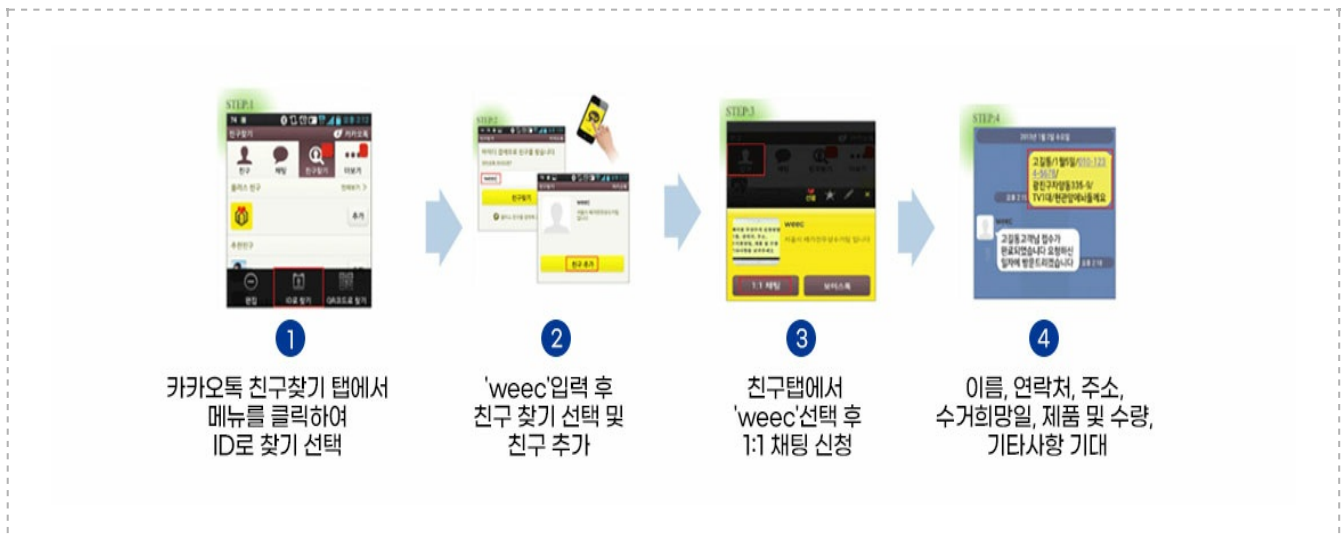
STEP.1

친구찾기

친구 채팅 친구찾기 더보기

플러스 친구

추가

추천친구

편집 ID로 찾기 QR코드로 찾기

1

카카오톡 친구찾기 탭에서 메뉴를 클릭하여 ID로 찾기 선택

STEP.2

weec

친구찾기

weec

친구 추가

2

'weec'입력 후 친구 찾기 선택 및 친구 추가

STEP.3

weec

1:1 채팅

보이스톡

3

친구탭에서 'weec'선택 후 1:1 채팅 신청

STEP.4

weec

4

이름, 연락처, 주소, 수거희망일, 제품 및 수량, 기타사항 기대